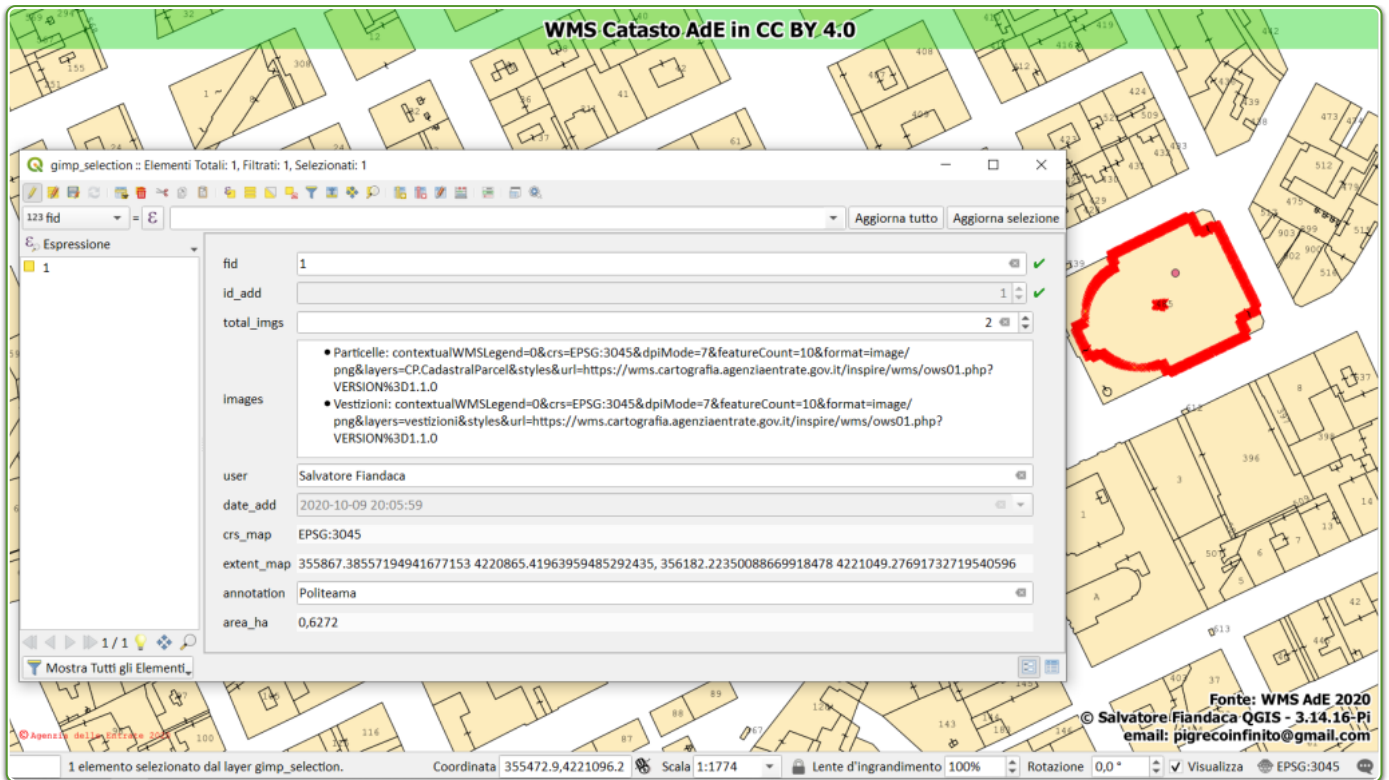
WMS Catasto AdE in CC BY 4.0

gimp_selection :: Elementi Totali: 1, Filtrati: 1, Selezionati: 1

123 fid

Aggiorna tutto

Aggiorna selezione

Espressione

1

fid 1

id_add 1

total_imgs 2

images
• Particelle: contextualWMSLegend=0&crs=EPSG:3045&dpiMode=7&featureCount=10&format=image/png&layers=CP.CadastralParcel&styles&url=https://wms.cartografia.agenziaentrate.gov.it/inspire/wms/ows01.php?VERSION%3D1.1.0
• Vestizioni: contextualWMSLegend=0&crs=EPSG:3045&dpiMode=7&featureCount=10&format=image/png&layers=vestizioni&styles&url=https://wms.cartografia.agenziaentrate.gov.it/inspire/wms/ows01.php?VERSION%3D1.1.0

user Salvatore Fiandaca

date_add 2020-10-09 20:05:59

crs_map EPSG:3045

extent_map 355867.38557194941677153 4220865.41963959485292435, 356182.22350088669918478 4221049.27691732719540596

annotation Politeama

area_ha 0,6272

1 / 1

Mostra Tutti gli Elementi

Fonte: WMS AdE 2020
© Salvatore Fiandaca QGIS - 3.14.16-Pi
email: pigrecoinfinito@gmail.com

© Agenzia delle Entrate 2020

1 elemento selezionato dal layer gimp_selection.

Coordinata 355472.9,4221096.2

Scala 1:1774

Lente d'ingrandimento 100%

Rotazione 0,0 °

Visualizza

EPSG:3045